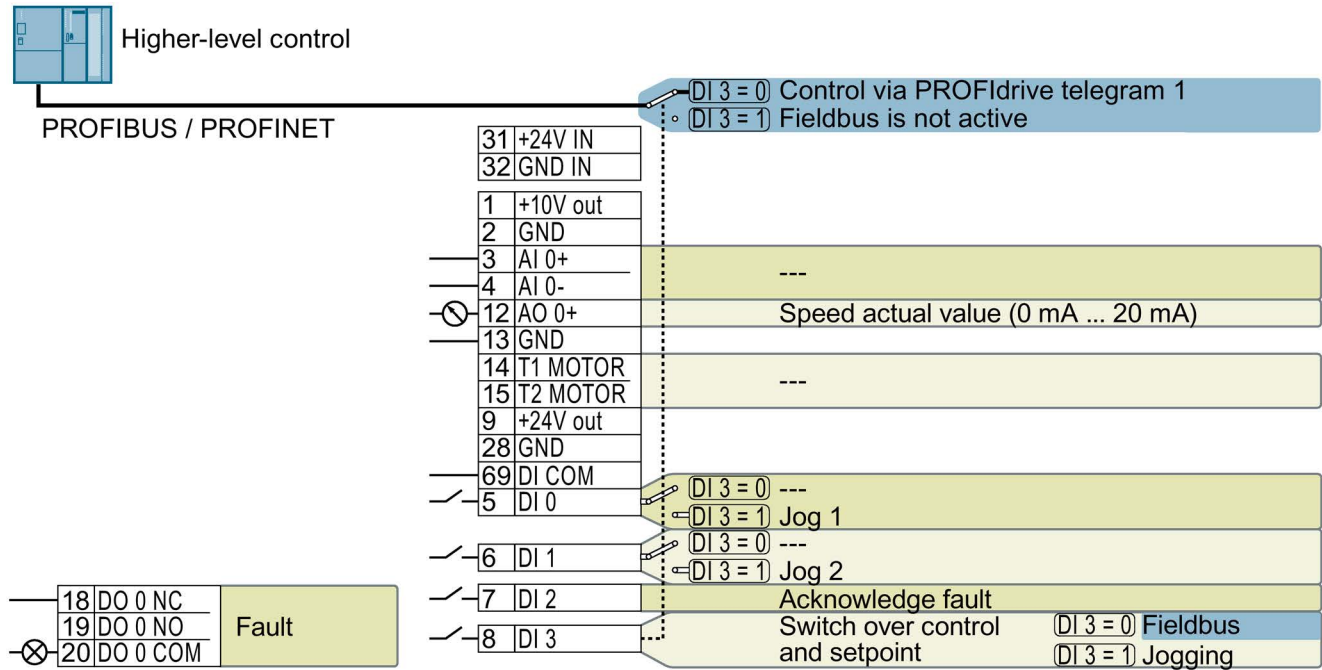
Higher-level control

PROFIBUS / PROFINET

DI 3 = 0 Control via PROFIdrive telegram 1
DI 3 = 1 Fieldbus is not active

31 +24V IN
32 GND IN
1 +10V out
2 GND
3 AI 0+
4 AI 0-
12 AO 0+
13 GND
14 T1 MOTOR
15 T2 MOTOR
9 +24V out
28 GND
69 DI COM
5 DI 0
6 DI 1
7 DI 2
8 DI 3

---
Speed actual value (0 mA ... 20 mA)
---

DI 3 = 0 ---
DI 3 = 1 Jog 1
DI 3 = 0 ---
DI 3 = 1 Jog 2
Acknowledge fault
Switch over control and setpoint
DI 3 = 0 Fieldbus
DI 3 = 1 Jogging

18 DO 0 NC
19 DO 0 NO
20 DO 0 COM
Fault